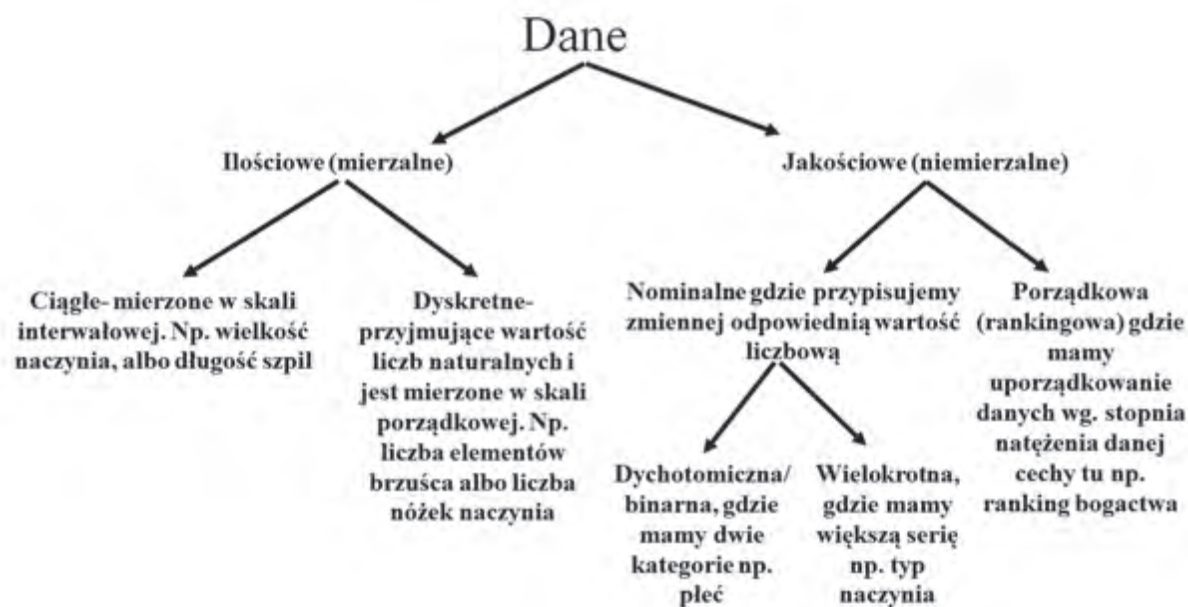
Dane

Ilościowe (mierzalne)

Jakościowe (niemierzalne)

Ciągłe- mierzone w skali interwałowej. Np. wielkość naczynia, albo długość szpil

Dyskretne- przyjmujące wartość liczb naturalnych i jest mierzone w skali porządkowej. Np. liczba elementów brzuśca albo liczba nóżek naczynia

Nominalne gdzie przypisujemy zmiennej odpowiednią wartość liczbową

Porządkowa (rankingowa) gdzie mamy uporządkowanie danych wg. stopnia natężenia danej cechy tu np. ranking bogactwa

Dychotomiczna/ binarna, gdzie mamy dwie kategorie np. płeć

Wielokrotna, gdzie mamy większą serię np. typ naczynia